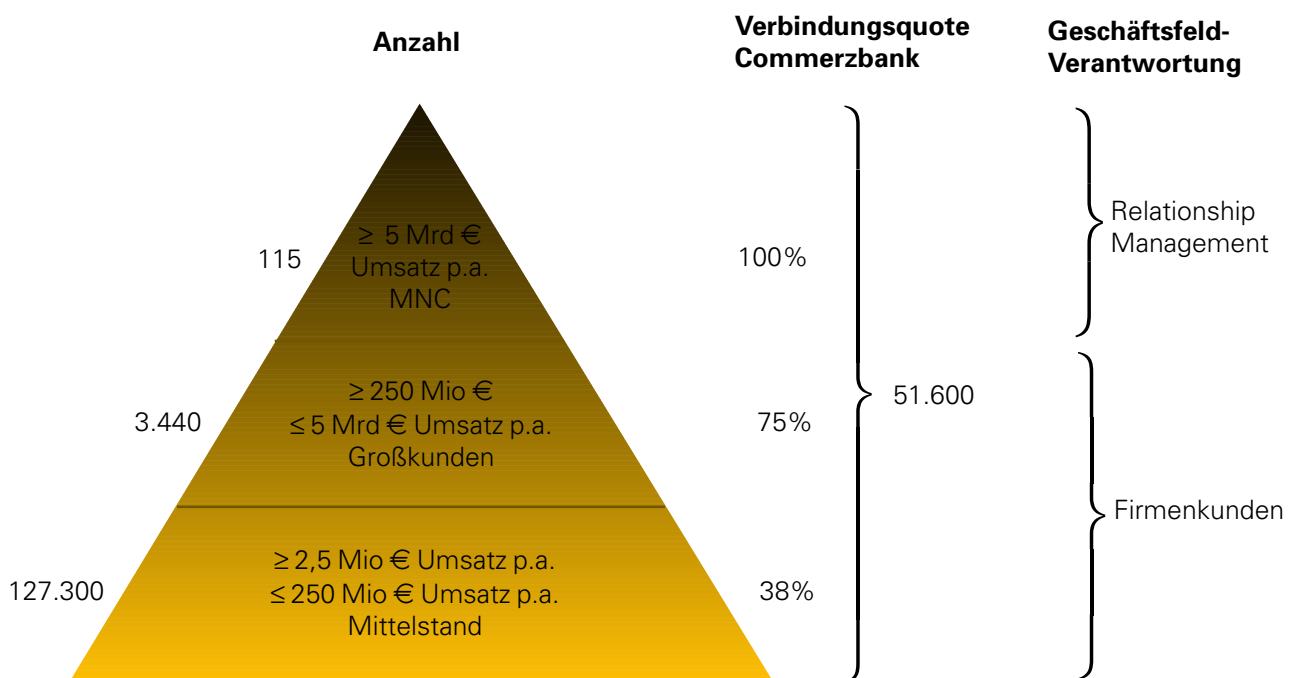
Anzahl

Verbindungsquote Commerzbank

Geschäftsfeld-Verantwortung

115

$\geq$ 5 Mrd € Umsatz p.a. MNC

100%

Relationship Management

$\geq$ 250 Mio €
$\leq$ 5 Mrd € Umsatz p.a.
Großkunden

3.440

75%

51.600

$\geq$ 2,5 Mio € Umsatz p.a.
$\leq$ 250 Mio € Umsatz p.a.
Mittelstand

127.300

38%

Firmenkunden